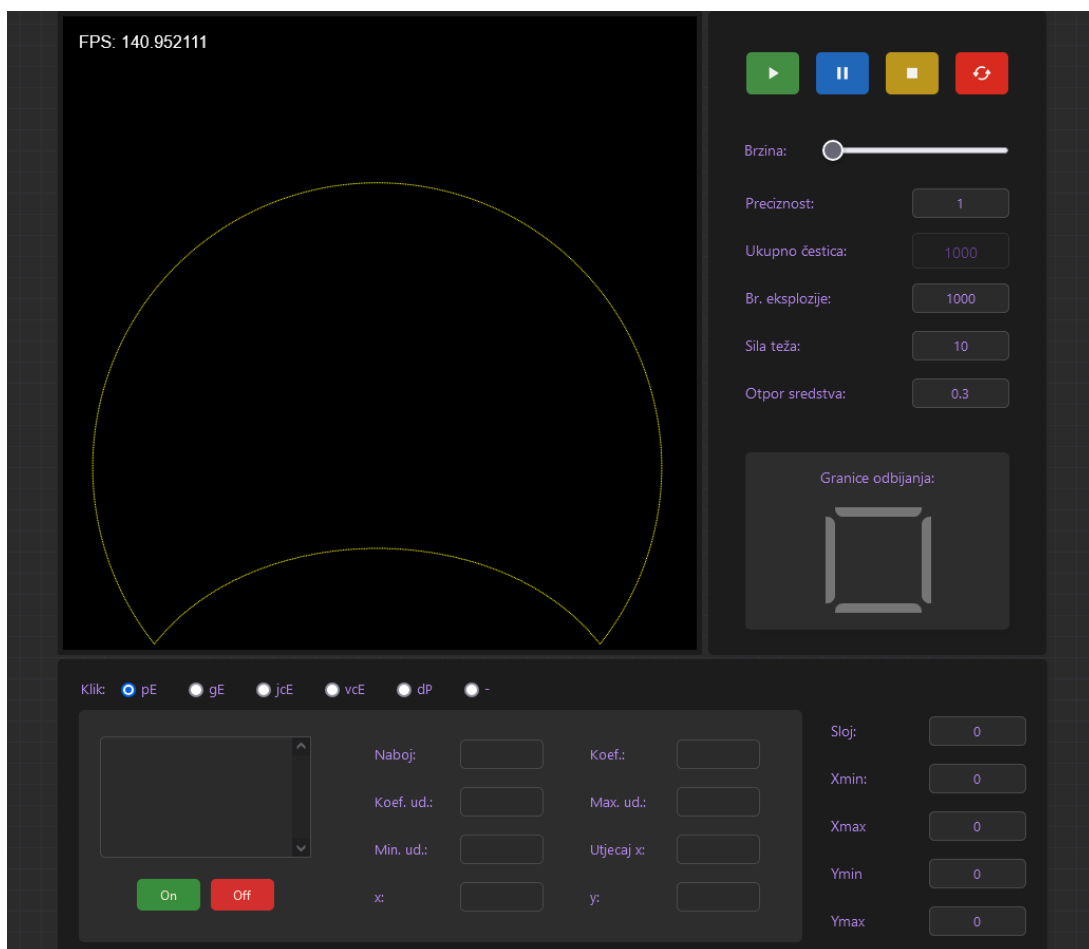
FPS: 140.952111

Brzina:

Preciznost: 1

Ukupno čestica: 1000

Br. eksplozije: 1000

Sila teža: 10

Otpor sredstva: 0.3

Granice odbijanja:

Klik: pE gE jcE vcE dP -

Naboj:

Koef.:

Koef. ud.:

Max. ud.:

Min. ud.:

Utjecaj x:

x:

y:

On Off

Sloj: 0

Xmin: 0

Xmax 0

Ymin 0

Ymax 0